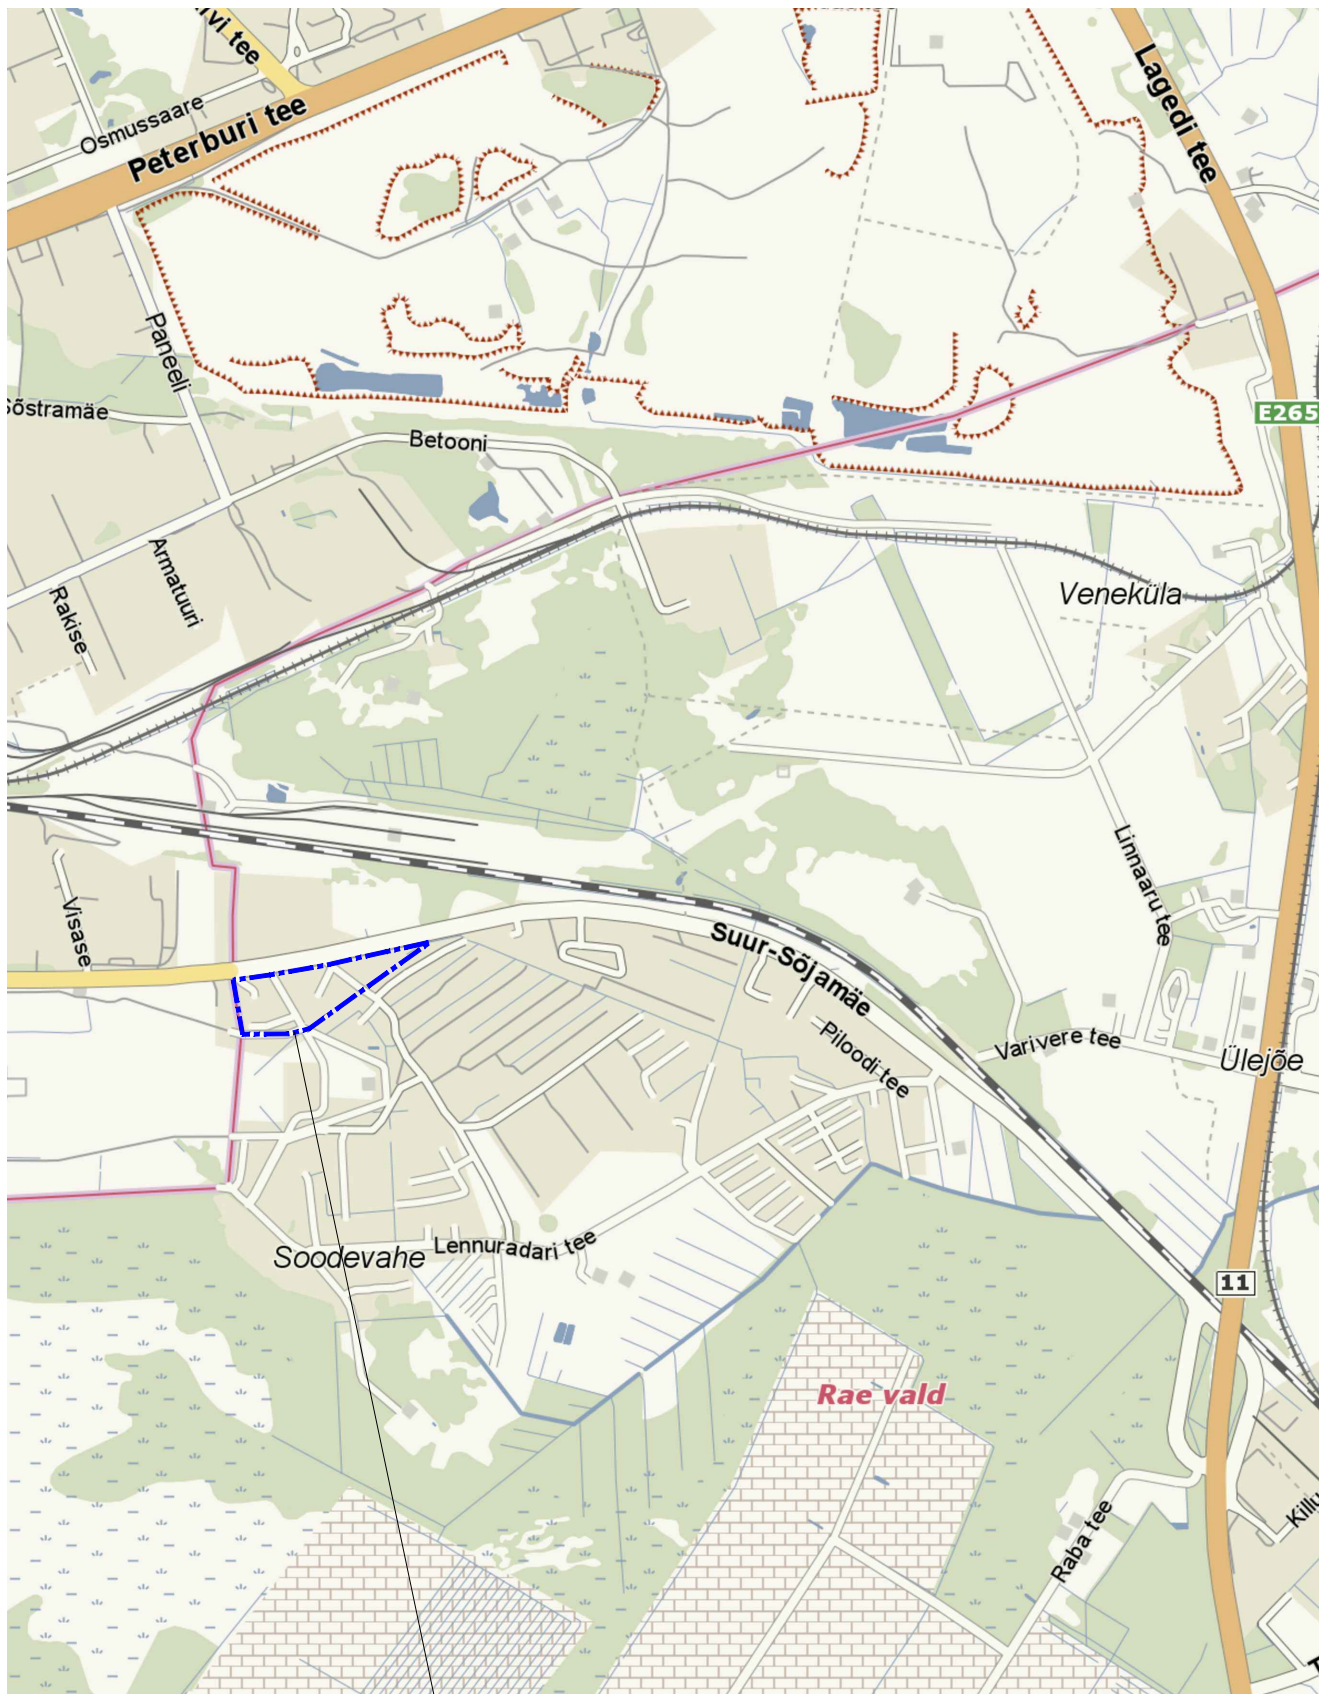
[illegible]vi tee
Osmussaare
Peterburi tee
Lagedi tee
Paneeli
Sõstramäe
Betooni
E265
Armatuuri
Rakise
Veneküla
Linnaaru tee
Visase
Suur-Sõjamäe
Piloodi tee
Varivere tee
Ülejõe
Soodevahe
Lennuradari tee
11
Rae vald
Raba tee
Killu